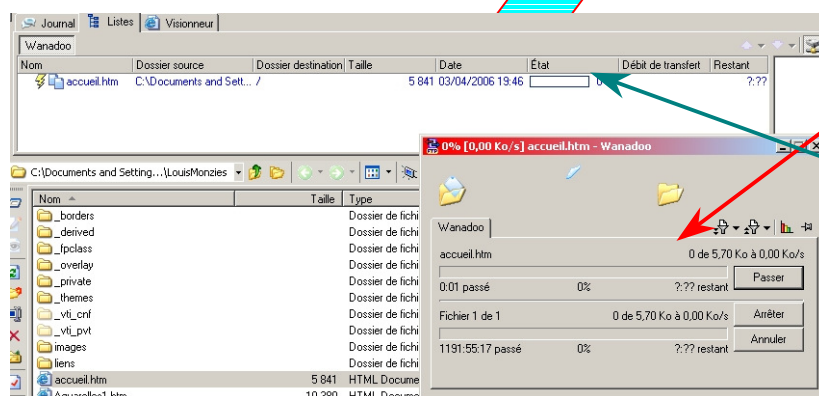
Journal | Listes | Visionneur

Wanadoo

| Nom | Dossier source | Dossier destination | Taille | Date | État | Débit de transfert | Restant |
|---|---|---|---|---|---|---|---|
| accueil.htm | C:\Documents and Sett... | / | 5 841 | 03/04/2006 19:46 | 0 | | ?:?? |

C:\Documents and Setting...\LouisMonzies

| Nom | Taille | Type |
|---|---|---|
| _borders | | Dossier de fichi |
| _derived | | Dossier de fichi |
| _fpclass | | Dossier de fichi |
| _overlay | | Dossier de fichi |
| _private | | Dossier de fichi |
| _themes | | Dossier de fichi |
| _vti_cnf | | Dossier de fichi |
| _vti_pvt | | Dossier de fichi |
| images | | Dossier de fichi |
| liens | | Dossier de fichi |
| accueil.htm | 5 841 | HTML Docume |
| Aquarelles1.htm | 10 389 | HTML Docume |

0% [0,00 Ko/s] accueil.htm - Wanadoo

Wanadoo

accueil.htm
0 de 5,70 Ko à 0,00 Ko/s
0:01 passé 0% ?:?? restant
Passer

Fichier 1 de 1
0 de 5,70 Ko à 0,00 Ko/s
1191:55:17 passé 0% ?:?? restant
Arrêter
Annuler